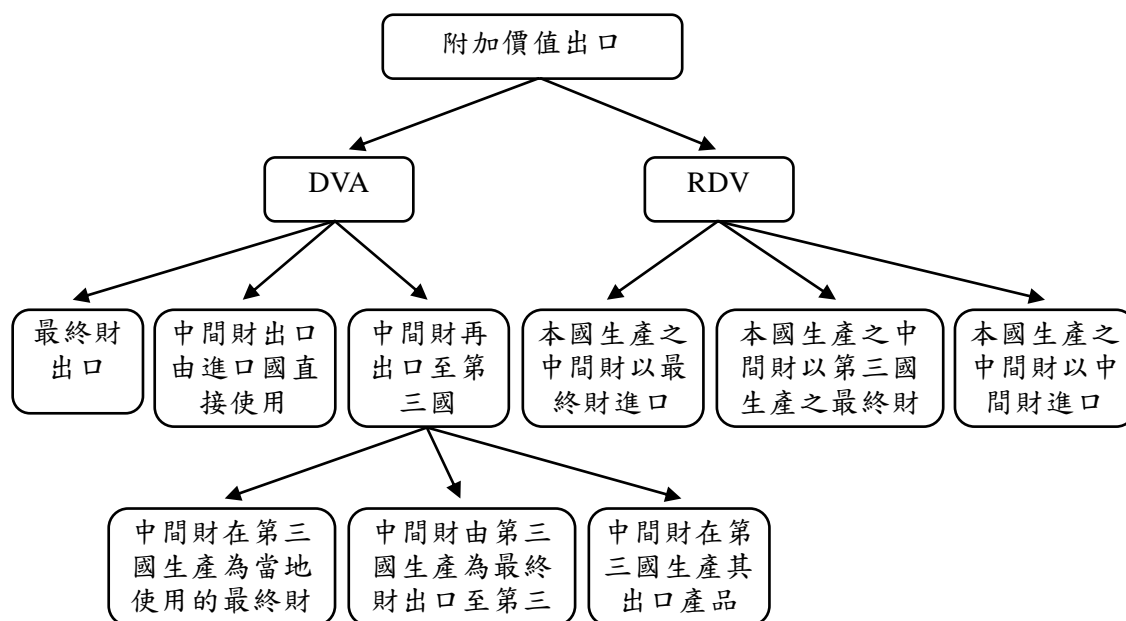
附加價值出口

DVA

RDV

最終財出口

中間財出口由進口國直接使用

中間財再出口至第三國

本國生產之中間財以最終財進口

本國生產之中間財以第三國生產之最終財

本國生產之中間財以中間財進口

中間財在第三國生產為當地使用的最終財

中間財由第三國生產為最終財出口至第三

中間財在第三國生產其出口產品